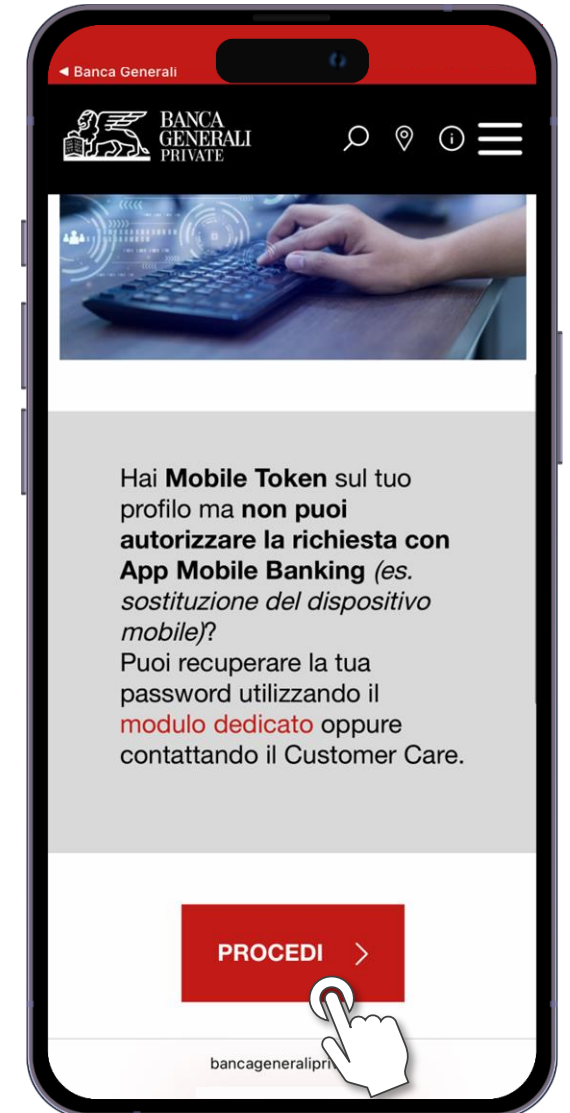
◂ Banca Generali

BANCA GENERALI PRIVATE

Hai **Mobile Token** sul tuo profilo ma **non puoi autorizzare la richiesta con App Mobile Banking** *(es. sostituzione del dispositivo mobile)*?
Puoi recuperare la tua password utilizzando il modulo dedicato oppure contattando il Customer Care.

PROCEDI >

bancageneralipri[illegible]